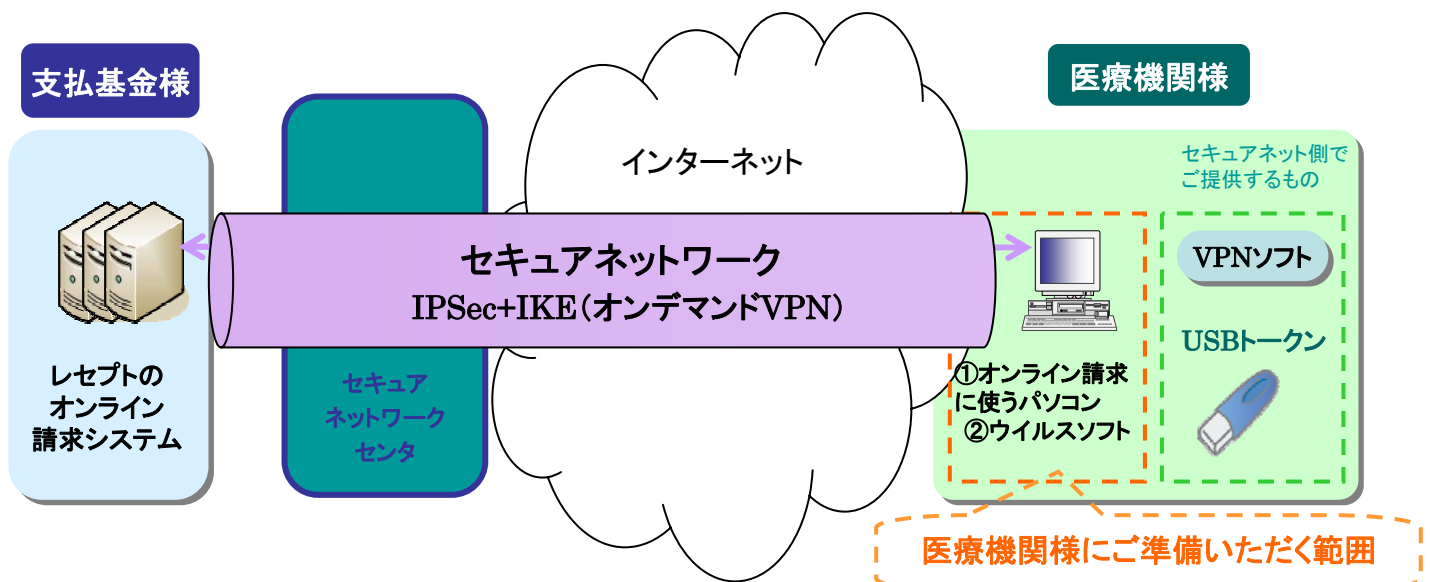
支払基金様

医療機関様

インターネット

セキュアネット側でご提供するもの

セキュアネットワーク
IPSec+IKE（オンデマンドVPN）

VPNソフト

USBトークン

レセプトのオンライン請求システム

セキュアネットワークセンタ

①オンライン請求に使うパソコン
②ウイルスソフト

医療機関様にご準備いただく範囲